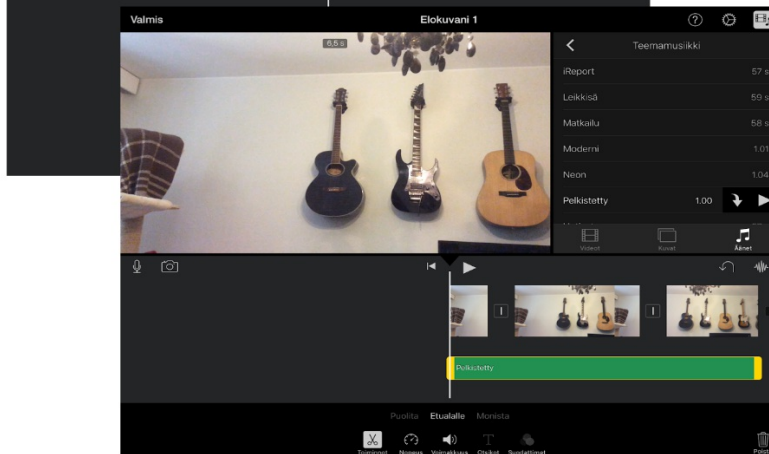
Valmis

Elokuvani 1

6,5 s

Teemamusiikki

| | |
|---|---|
| iReport | 57 s |
| Leikkisä | 59 s |
| Matkailu | 58 s |
| Moderni | 1.01 |
| Neon | 1.04 |
| Pelkistetty | 1.00 |

Videot Kuvat Äänet

Pelkistetty

Puolita Etualalle Monista

Toiminnot Nopeus Voimakkuus Otsikot Suodattimet

Poista